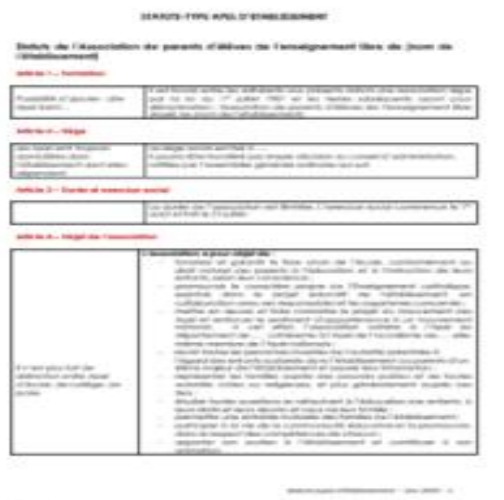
STATUTS-TYPE APEL D'ÉTABLISSEMENT

Statuts de l'Association de parents d'élèves de l'enseignement libre de (nom de l'établissement)

Article 1 – Formation

| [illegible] | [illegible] |
|---|---|

Article 2 – Siège

| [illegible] | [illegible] |
|---|---|

Article 3 – Durée et exercice social

| | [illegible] |
|---|---|

Article 4 – Objet de l'association

| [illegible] | L'Association a pour objet de : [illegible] |
|---|---|

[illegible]